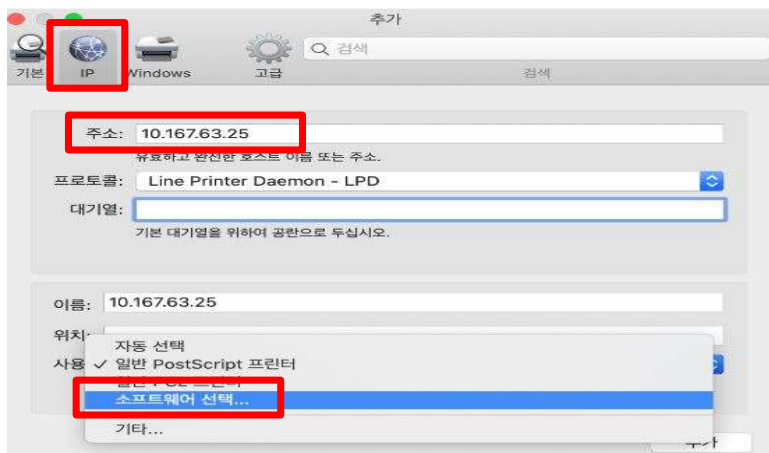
추가

기본 IP Windows 고급 검색

검색

주소: 10.167.63.25

유효하고 완전한 호스트 이름 또는 주소.

프로토콜: Line Printer Daemon - LPD

대기열:

기본 대기열을 위하여 공란으로 두십시오.

이름: 10.167.63.25

위치:

사용

자동 선택

✓ 일반 PostScript 프린터

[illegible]

소프트웨어 선택...

기타...

추가